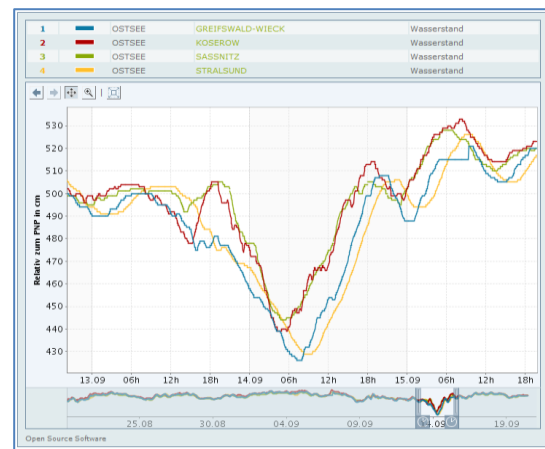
| | | | | |
|---|---|---|---|---|
| 1 | | OSTSEE | GREIFSWALD-WIECK | Wasserstand |
| 2 | | OSTSEE | KOSEROW | Wasserstand |
| 3 | | OSTSEE | SASSNITZ | Wasserstand |
| 4 | | OSTSEE | STRALSUND | Wasserstand |

Relativ zum PNP in cm

530
520
510
500
490
480
470
460
450
440
430

13.09 06h 12h 18h 14.09 06h 12h 18h 15.09 06h 12h 18h

25.08 30.08 04.09 09.09 14.09 19.09

Open Source Software